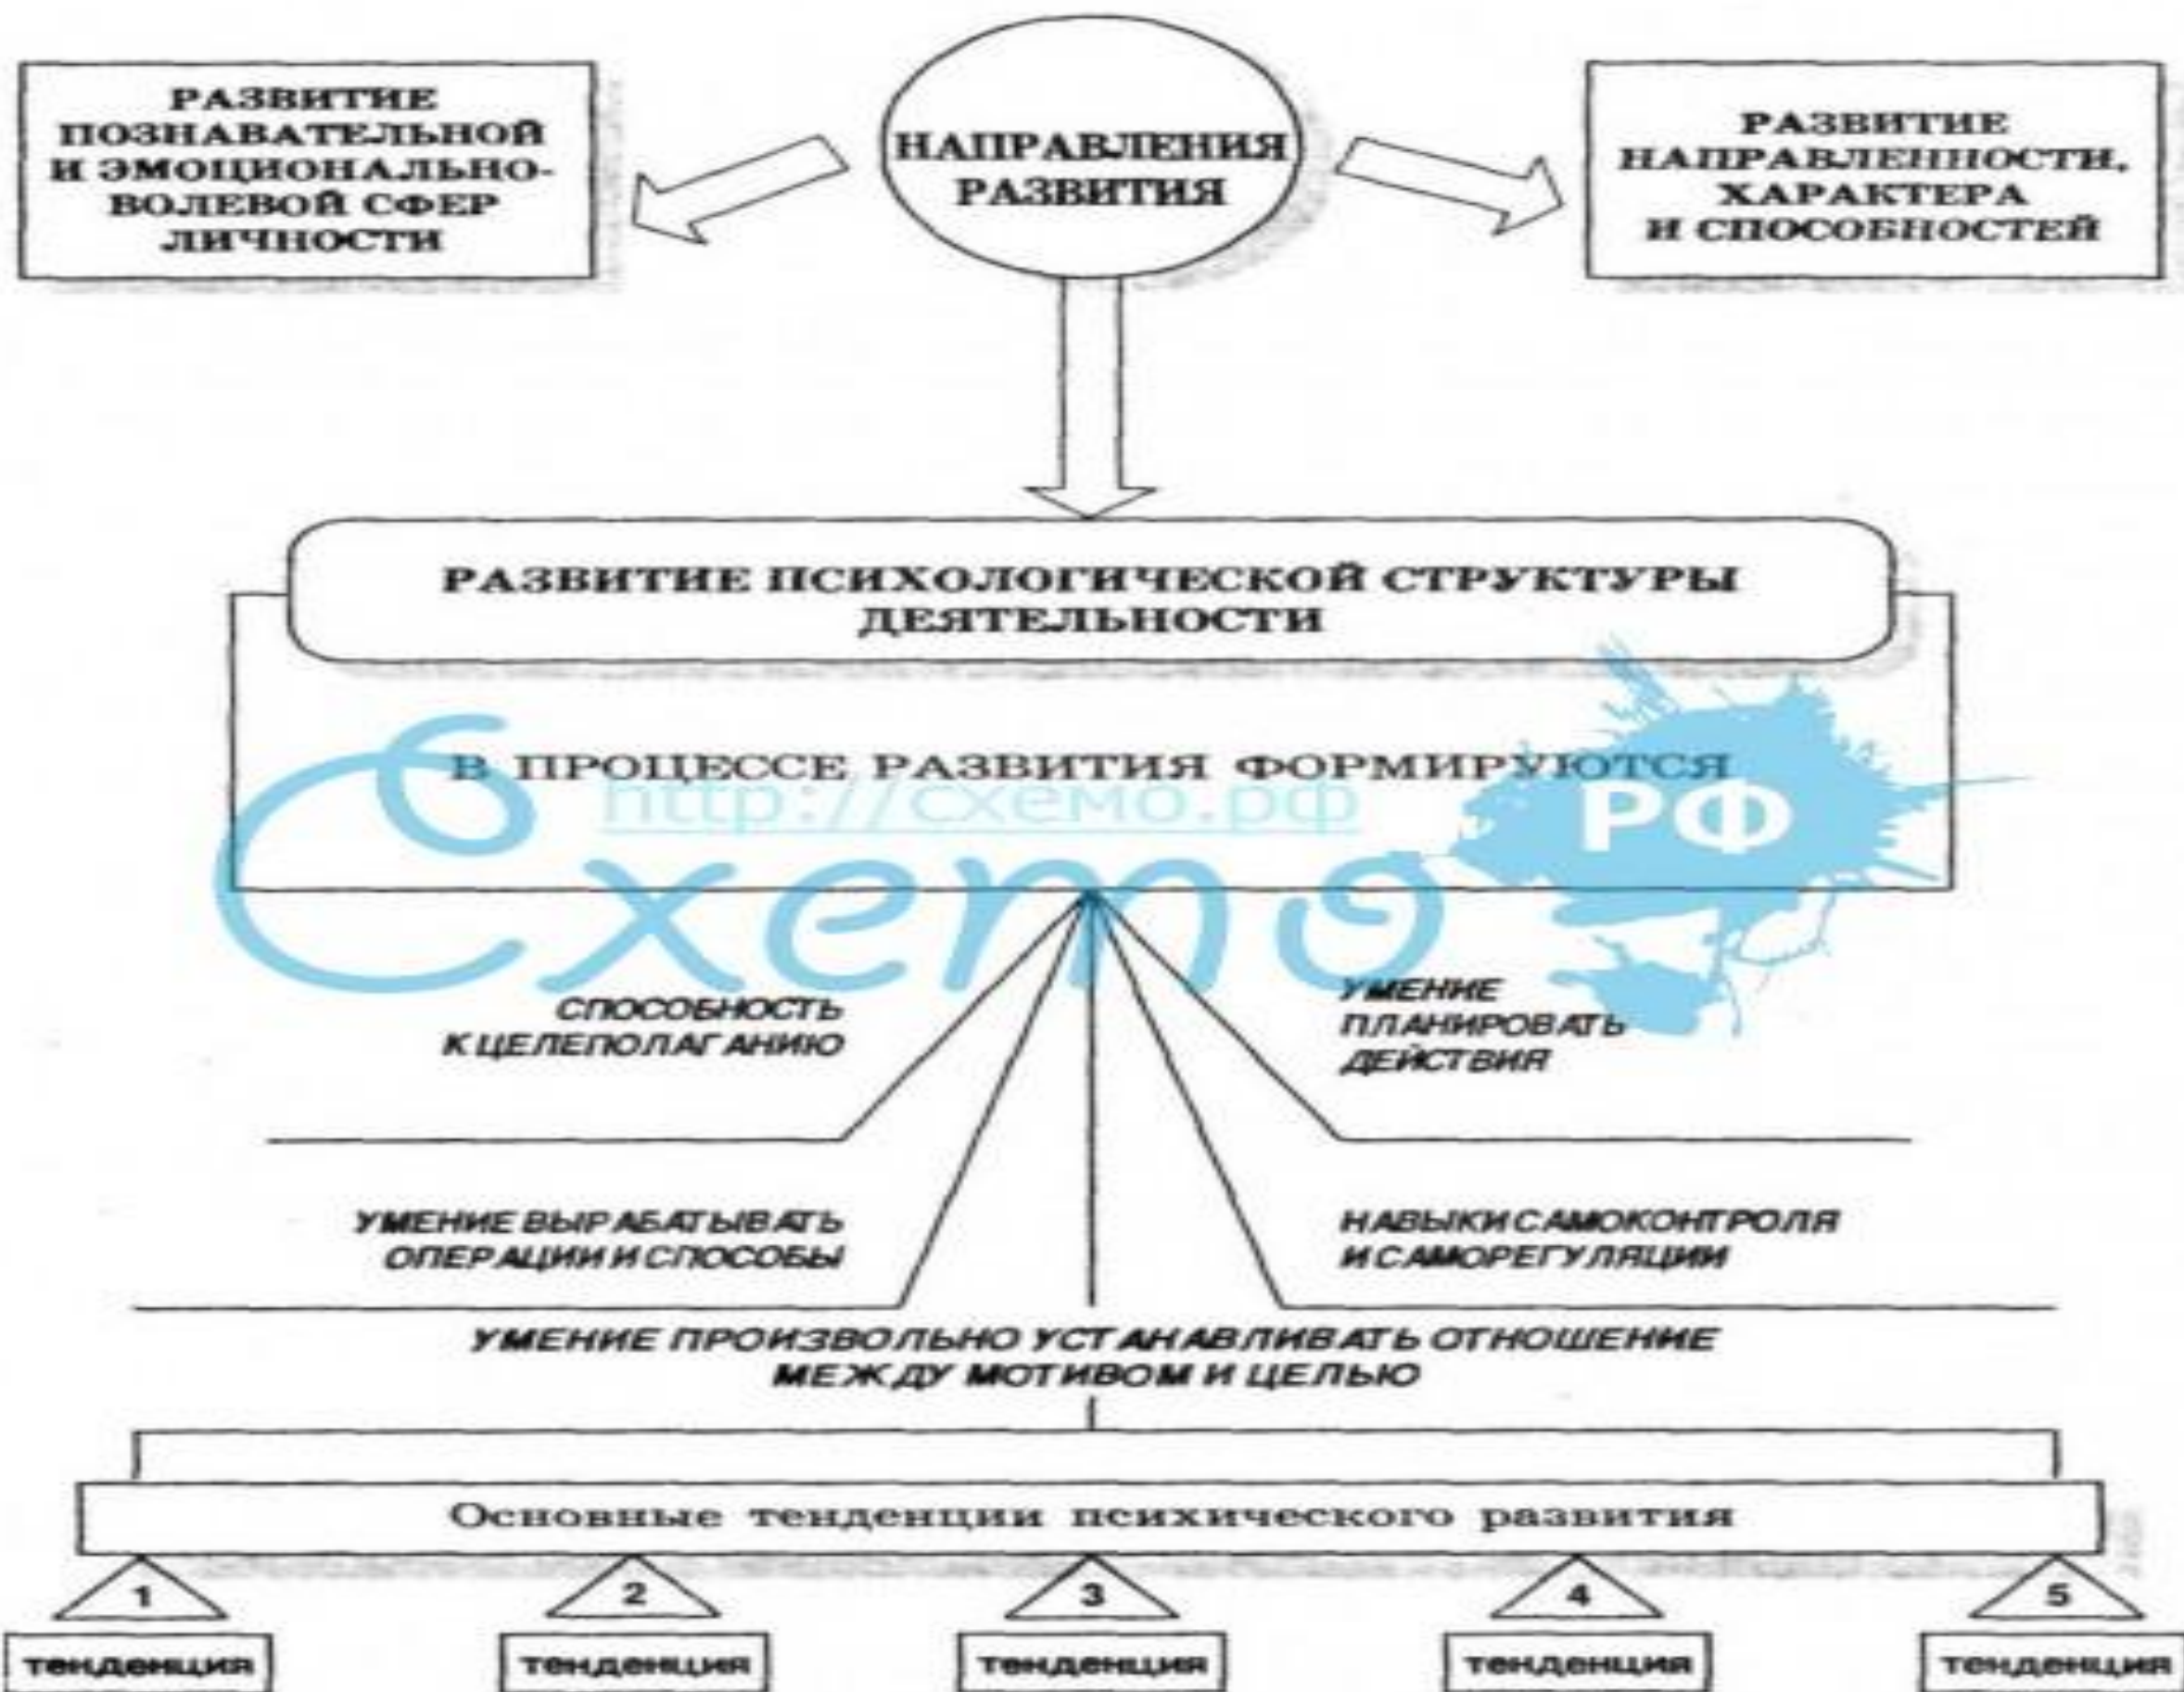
РАЗВИТИЕ ПОЗНАВАТЕЛЬНОЙ И ЭМОЦИОНАЛЬНО-ВОЛЕВОЙ СФЕР ЛИЧНОСТИ

НАПРАВЛЕНИЯ РАЗВИТИЯ

РАЗВИТИЕ НАПРАВЛЕННОСТИ, ХАРАКТЕРА И СПОСОБНОСТЕЙ

РАЗВИТИЕ ПСИХОЛОГИЧЕСКОЙ СТРУКТУРЫ ДЕЯТЕЛЬНОСТИ

В ПРОЦЕССЕ РАЗВИТИЯ ФОРМИРУЮТСЯ

http://схемо.рф

Схемо

РФ

СПОСОБНОСТЬ К ЦЕЛЕПОЛАГАНИЮ

УМЕНИЕ ПЛАНИРОВАТЬ ДЕЙСТВИЯ

УМЕНИЕ ВЫРАБАТЫВАТЬ ОПЕРАЦИИ И СПОСОБЫ

НАВЫКИ САМОКОНТРОЛЯ И САМОРЕГУЛЯЦИИ

УМЕНИЕ ПРОИЗВОЛЬНО УСТАНАВЛИВАТЬ ОТНОШЕНИЕ МЕЖДУ МОТИВОМ И ЦЕЛЬЮ

Основные тенденции психического развития

1
тенденция

2
тенденция

3
тенденция

4
тенденция

5
тенденция